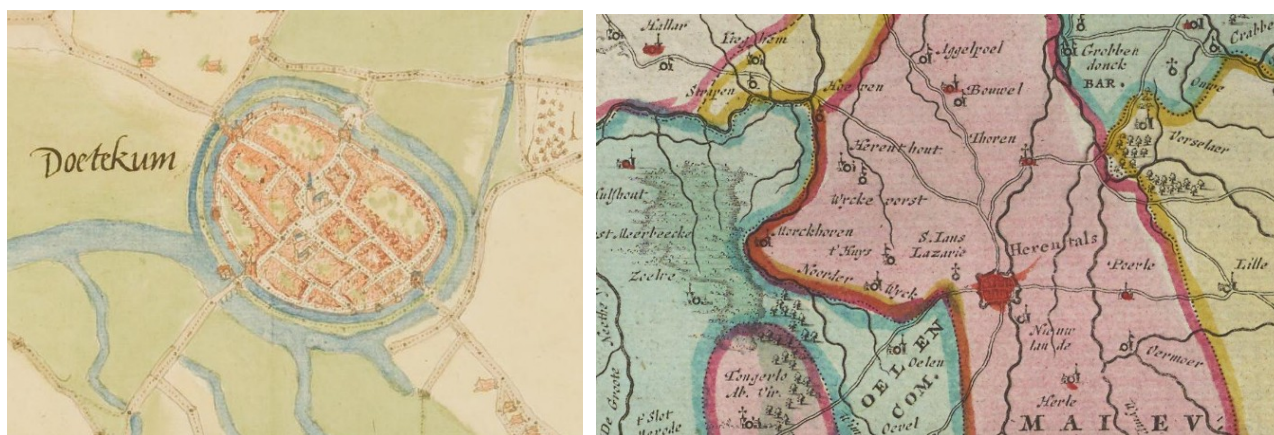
Doetekum

Hallar
Vorselhom
Swypen
Herten
Aggelpoel
Bouwel
Grobben donck
BAR.
Crabbe
Ouwe
Vorselaer
Thoren
Herenthout
Wyckeporst
Hulshout
Est-Meerbeecke
Morckhoven
t'Huys
Noorder
Wyck
S. Lans Lazarie
Herentals
Poerle
Lille
Zoelre
Nieuwlande
Vermoer
Herle
Tongerlo Ab. Vir.
Oelen
OELEN COM.
Oevel
t'Slot Werode
De Groote Neethe
MAI EV